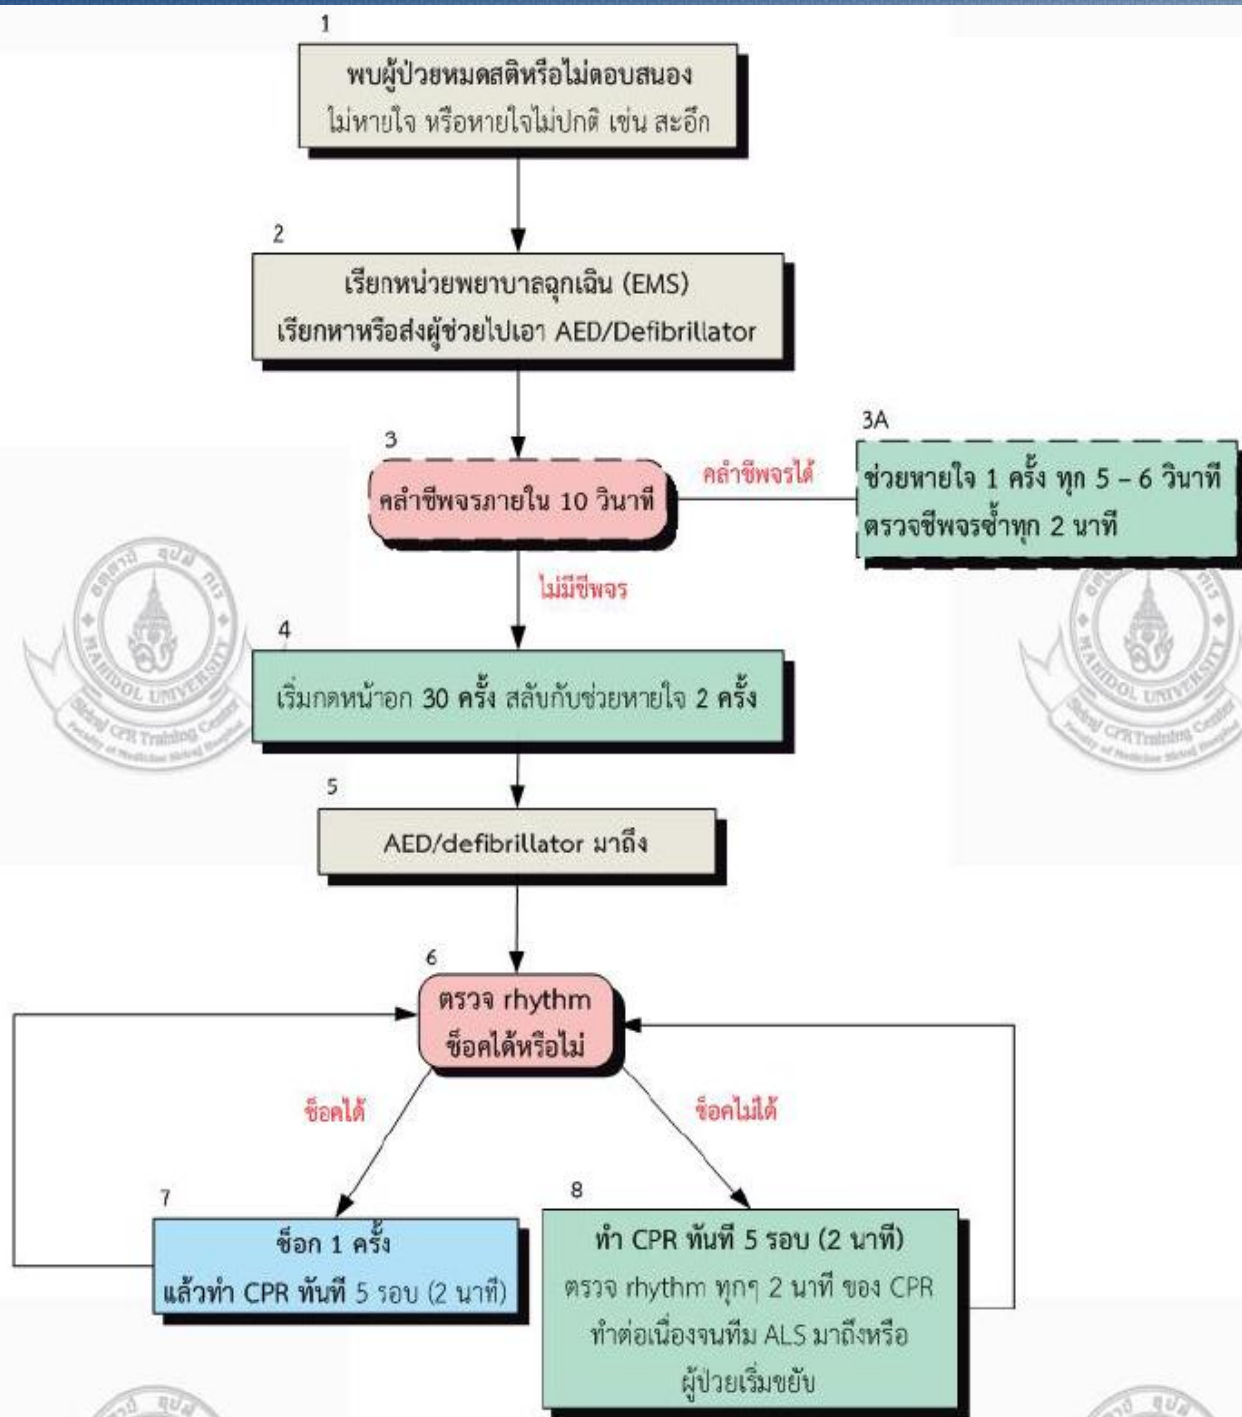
1

พบผู้ป่วยหมดสติหรือไม่ตอบสนอง
ไม่หายใจ หรือหายใจไม่ปกติ เช่น สะอึก

2

เรียกหน่วยพยาบาลฉุกเฉิน (EMS)
เรียกหาหรือส่งผู้ช่วยไปเอา AED/Defibrillator

3

คลำชีพจรภายใน 10 วินาที

คลำชีพจรได้

3A

ช่วยหายใจ 1 ครั้ง ทุก 5 – 6 วินาที
ตรวจชีพจรซ้ำทุก 2 นาที

ไม่มีชีพจร

4

เริ่มกดหน้าอก 30 ครั้ง สลับกับช่วยหายใจ 2 ครั้ง

5

AED/defibrillator มาถึง

6

ตรวจ rhythm
ช็อคได้หรือไม่

ช็อคได้

ช็อคไม่ได้

7

ช็อก 1 ครั้ง
แล้วทำ CPR ทันที 5 รอบ (2 นาที)

8

ทำ CPR ทันที 5 รอบ (2 นาที)
ตรวจ rhythm ทุกๆ 2 นาที ของ CPR
ทำต่อเนื่องจนทีม ALS มาถึงหรือ
ผู้ป่วยเริ่มขยับ

MAHIDOL UNIVERSITY
Siriraj CPR Training Center
Faculty of Medicine Siriraj Hospital